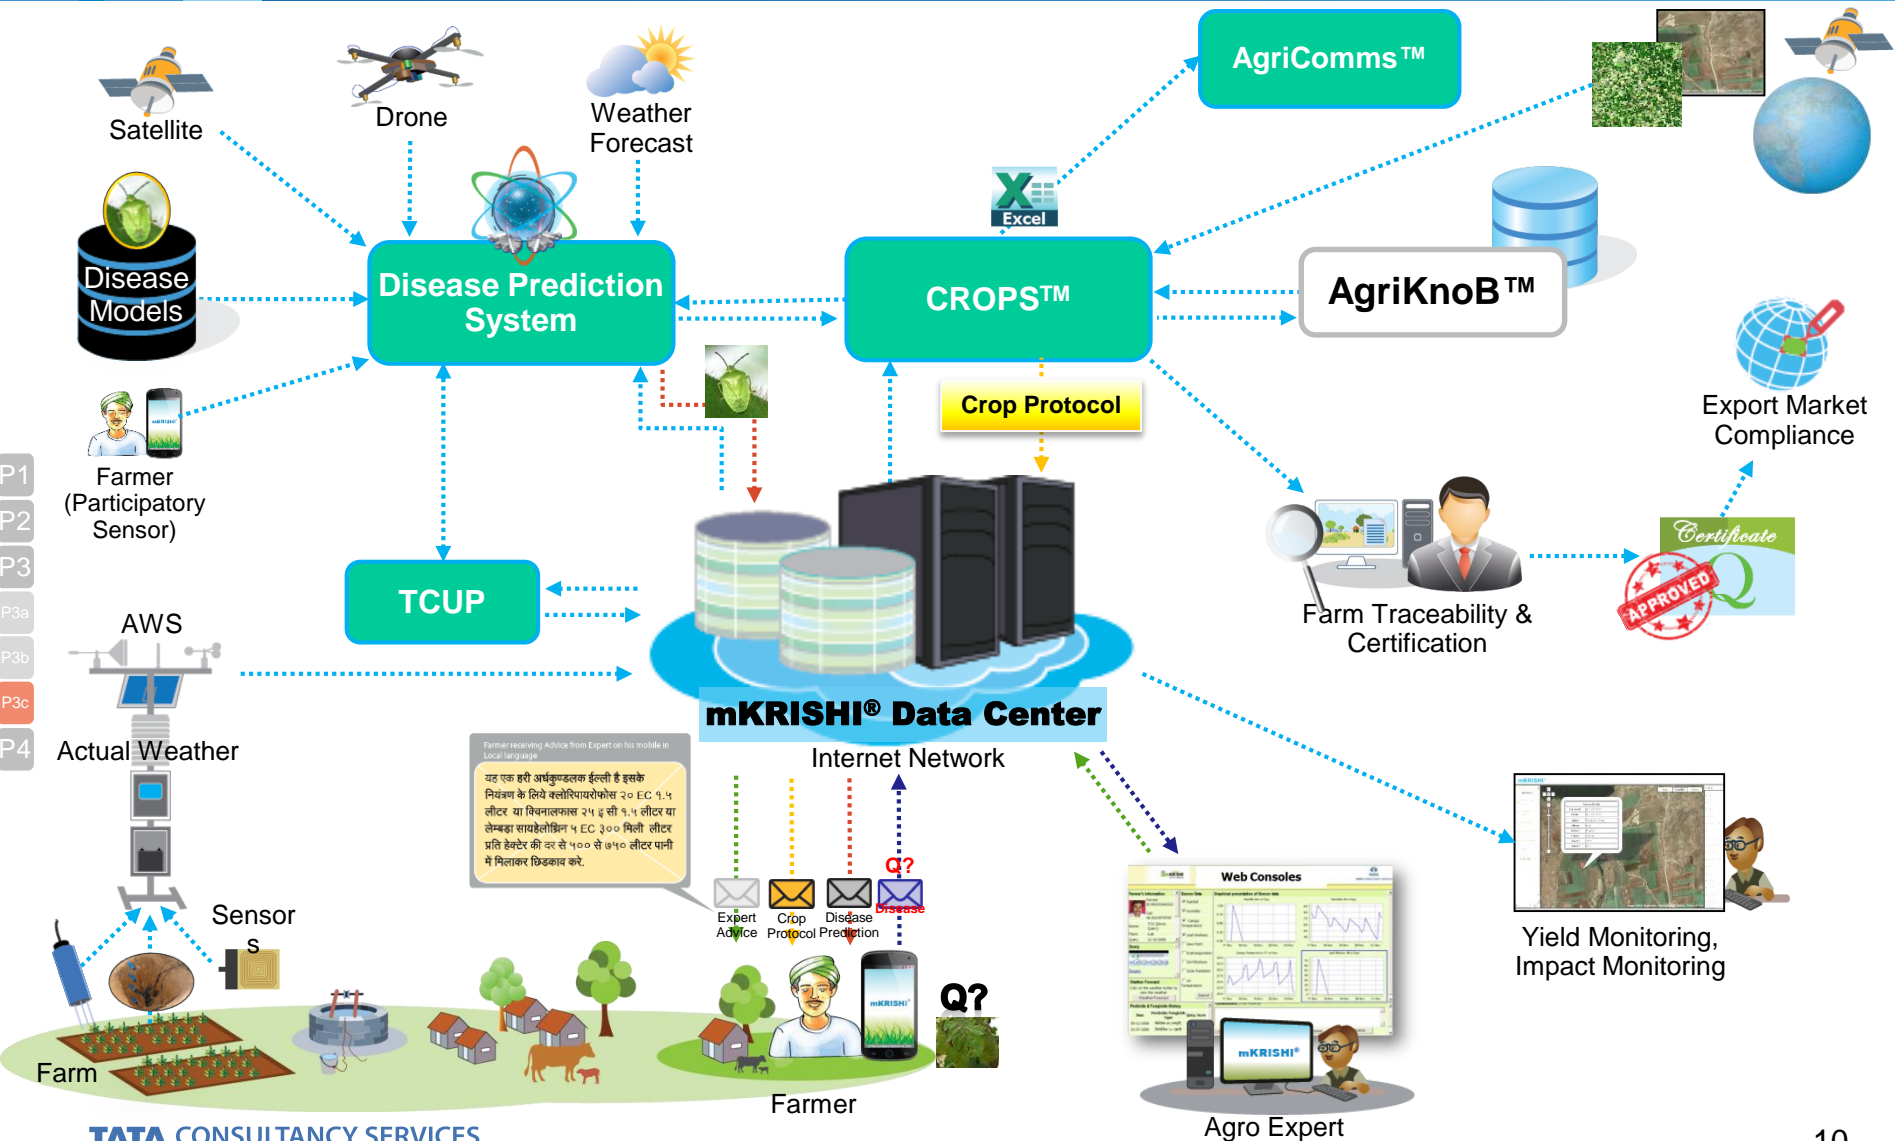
Satellite

Drone

Weather Forecast

AgriComms™

Disease Models

Disease Prediction System

Excel

CROPS™

AgriKnoB™

Farmer (Participatory Sensor)

Crop Protocol

Export Market Compliance

P1

P2

P3

P3a

P3b

P3c

P4

TCUP

AWS

Farm Traceability & Certification

Certificate

APPROVED

Actual Weather

mKRISHI® Data Center

Internet Network

Farmer receiving Advice from Expert on his mobile in Local language

यह एक हरी अर्धकुण्डलक ईल्ली है इसके नियंत्रण के लिये क्लोरिपायरोफोस २० EC १.५ लीटर या क्विनालफास २५ इ सी १.५ लीटर या लेम्बड़ा सायहेलोथ्रिन ५ EC ३०० मिली लीटर प्रति हेक्टेर की दर से ५०० से ७५० लीटर पानी में मिलाकर छिड़काव करे.

Yield Monitoring, Impact Monitoring

Sensor s

Q?

Expert Advice

Crop Protocol

Disease Prediction

Disease

Web Consoles

Q?

mKRISHI

mKRISHI

Farm

Farmer

Agro Expert

TATA CONSULTANCY SERVICES

10